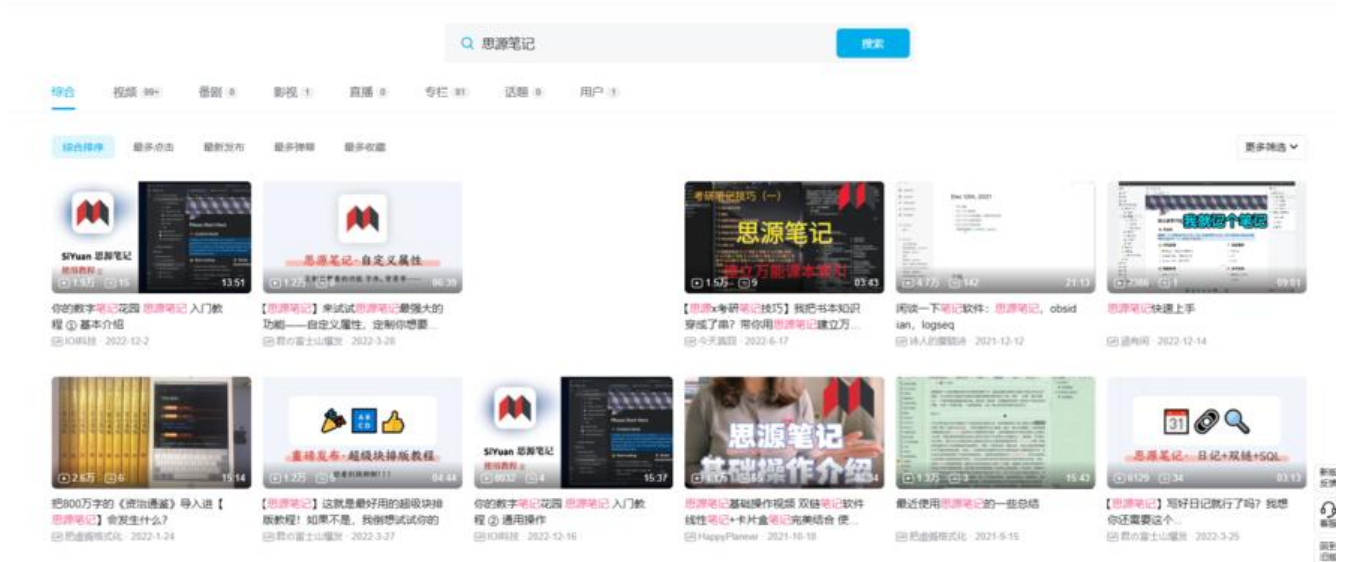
思源笔记

搜索

综合 视频 99+ 番剧 0 影视 1 直播 0 专栏 81 话题 0 用户 1

综合排序 最多点击 最新发布 最多弹幕 最多收藏

更多筛选

SiYuan 思源笔记
1.9万 15 13:51
你的数字笔记花园 思源笔记 入门教程 ① 基本介绍
IOI科技 · 2022-12-2

思源笔记-自定义属性
1.2万 8 06:39
【思源笔记】来试试思源笔记最强大的功能——自定义属性，定制你想要...
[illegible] · 2022-3-28

考研笔记技巧（一）
思源笔记
1.5万 9 03:43
【思源x考研笔记技巧】我把书本知识穿成了串？带你用思源笔记建立万...
今天真冷 · 2022-6-17

Dec 12th, 2021
4.7万 142 21:13
闲谈一下笔记软件：思源笔记，obsidian，logseq
诗人的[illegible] · 2021-12-12

我就这个笔记
2386 1 09:01
思源笔记快速上手
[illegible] · 2022-12-14

2.6万 6 15:14
把800万字的《资治通鉴》导入进【思源笔记】会发生什么？
思维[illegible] · 2022-1-24

重磅发布·超级块排版教程
1.2万 5 04:44
【思源笔记】这就是最好用的超级块排版教程！如果不是，我倒想试试你的
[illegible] · 2022-3-27

SiYuan 思源笔记
6032 4 15:37
你的数字笔记花园 思源笔记 入门教程 ② 通用操作
IOI科技 · 2022-12-16

思源笔记 基础操作介绍
1.7万 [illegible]
思源笔记基础操作视频 双链笔记软件 线性笔记+卡片盒笔记完美结合 便...
HappyPlanner · 2021-10-18

1.3万 3 15:43
最近使用思源笔记的一些总结
思维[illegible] · 2021-9-15

日记+双链+SQL
6129 34 03:13
【思源笔记】写好日记就行了吗？我想你还需要这个...
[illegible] · 2022-3-25

新版反馈
客服
回到旧版